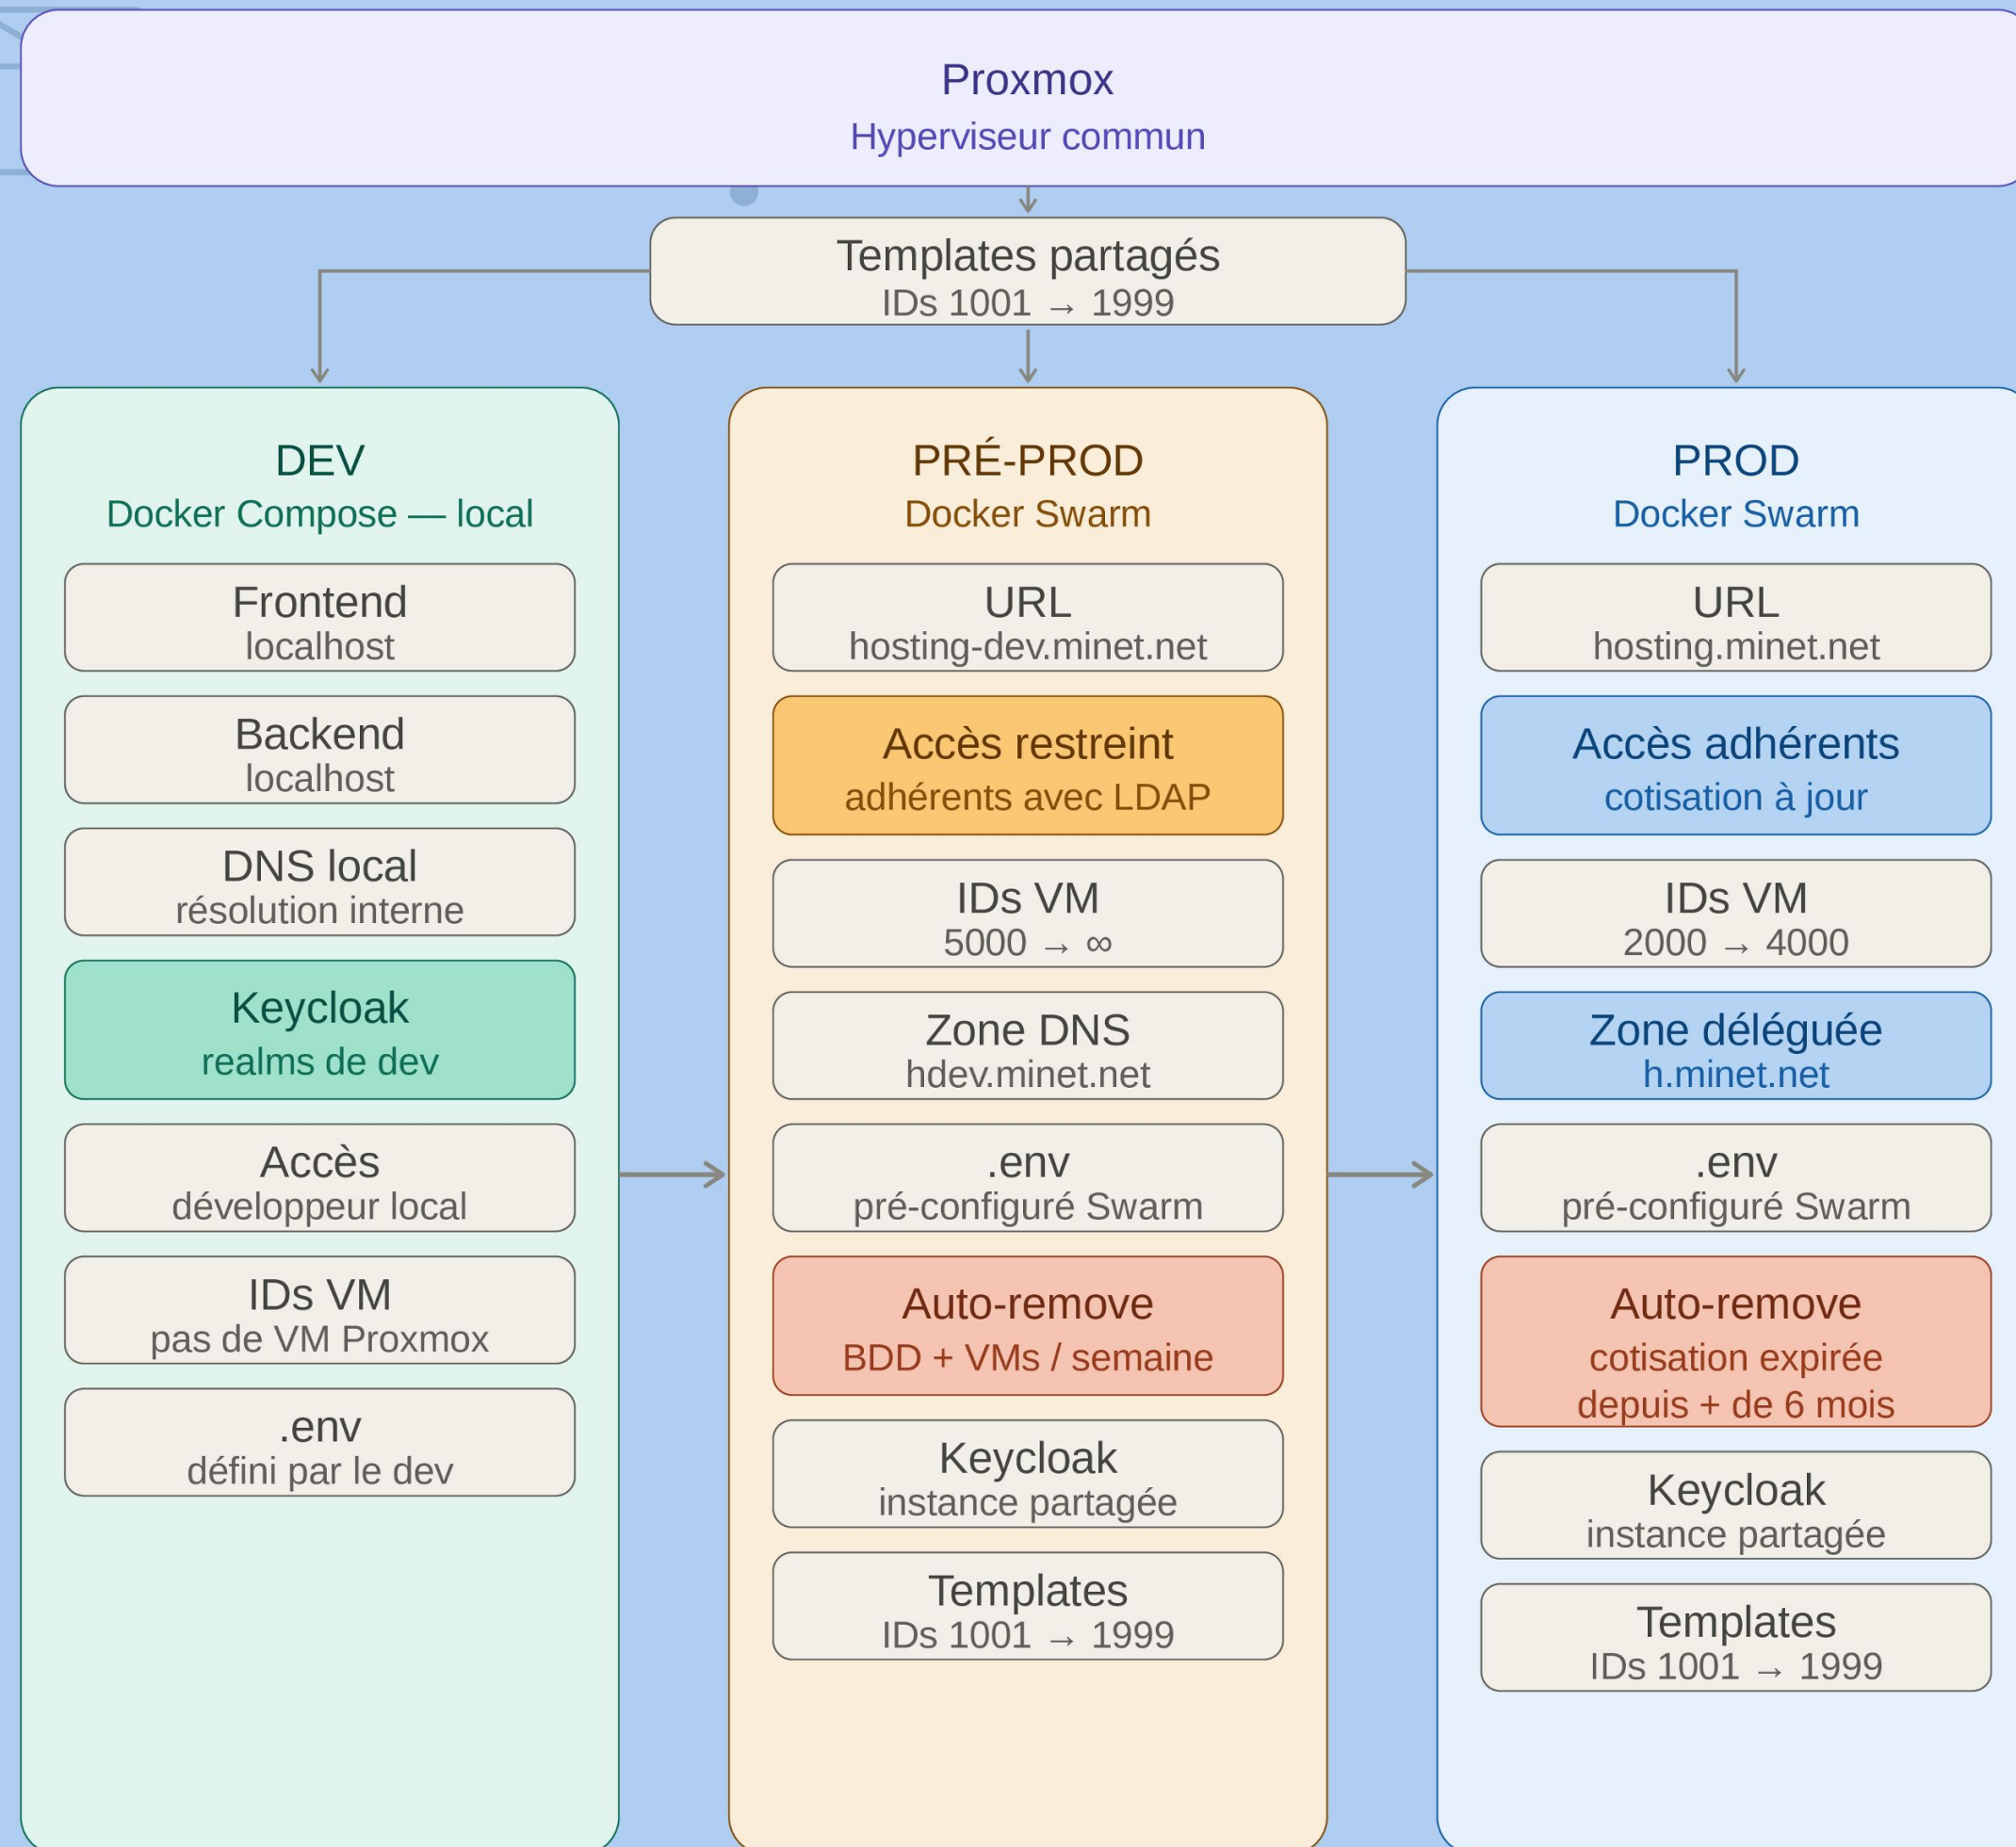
Proxmox
Hyperviseur commun

Templates partagés
IDs 1001 → 1999

DEV
Docker Compose — local

Frontend
localhost

Backend
localhost

DNS local
résolution interne

Keycloak
realms de dev

Accès
développeur local

IDs VM
pas de VM Proxmox

.env
défini par le dev

PRÉ-PROD
Docker Swarm

URL
hosting-dev.minet.net

Accès restreint
adhérents avec LDAP

IDs VM
5000 → ∞

Zone DNS
hdev.minet.net

.env
pré-configuré Swarm

Auto-remove
BDD + VMs / semaine

Keycloak
instance partagée

Templates
IDs 1001 → 1999

PROD
Docker Swarm

URL
hosting.minet.net

Accès adhérents
cotisation à jour

IDs VM
2000 → 4000

Zone déléguée
h.minet.net

.env
pré-configuré Swarm

Auto-remove
cotisation expirée depuis + de 6 mois

Keycloak
instance partagée

Templates
IDs 1001 → 1999